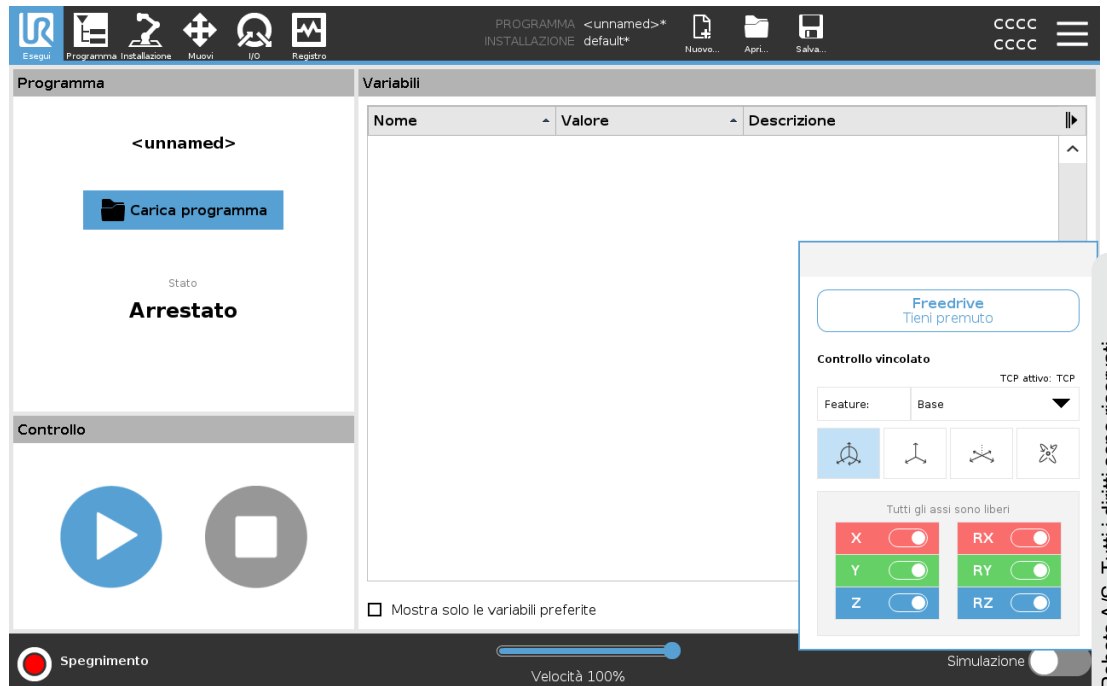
Esegui Programma Installazione Muovi I/O Registro

PROGRAMMA <unnamed>*
INSTALLAZIONE default*

Nuovo... Apri... Salva...

CCCC
CCCC

Programma

<unnamed>

Carica programma

Stato
Arrestato

Controllo

Variabili

| Nome | Valore | Descrizione |
|---|---|---|

Mostra solo le variabili preferite

Freedrive
Tieni premuto

Controllo vincolato

TCP attivo: TCP

Feature: Base

Tutti gli assi sono liberi

X RX
Y RY
Z RZ

Spegnimento

Velocità 100%

Simulazione

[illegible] Tutti i diritti sono riservati